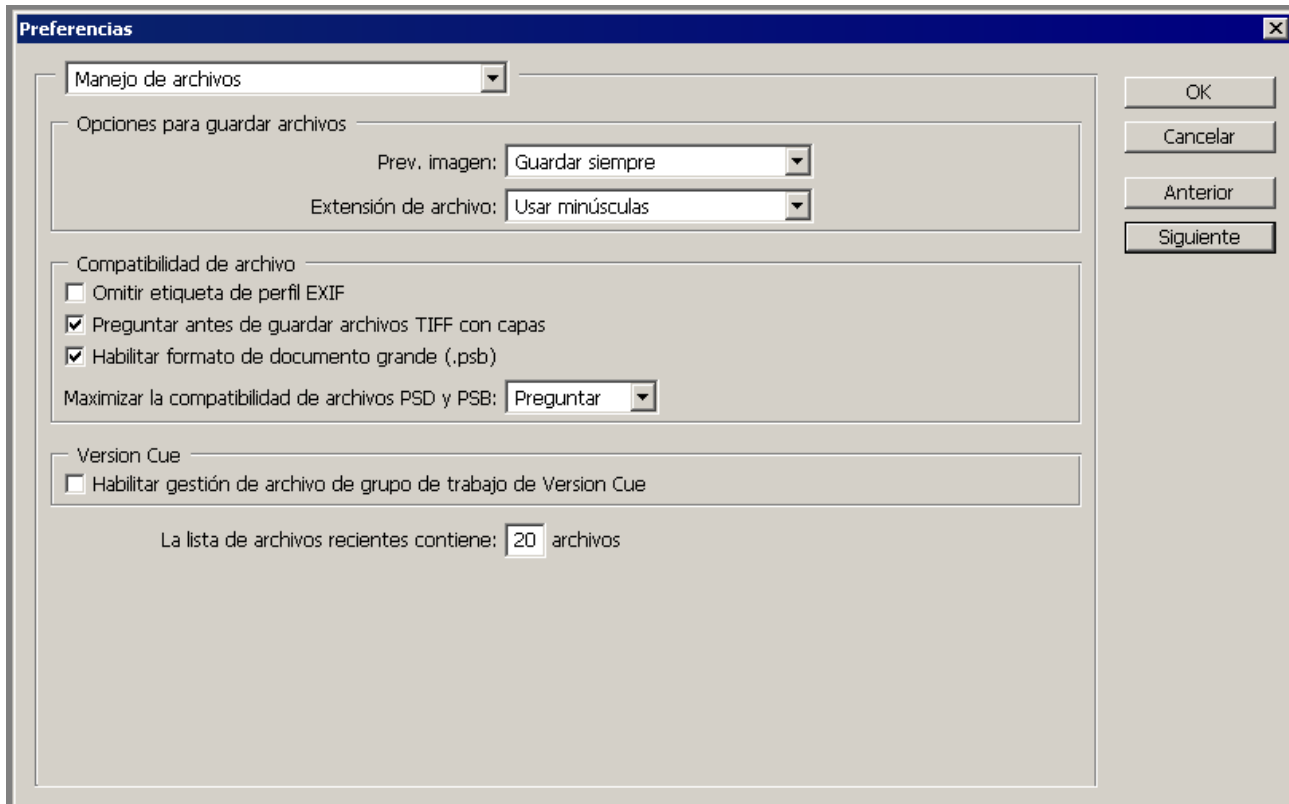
Preferencias

Manejo de archivos

Opciones para guardar archivos

Prev. imagen: Guardar siempre

Extensión de archivo: Usar minúsculas

Compatibilidad de archivo

Omitir etiqueta de perfil EXIF

Preguntar antes de guardar archivos TIFF con capas

Habilitar formato de documento grande (.psb)

Maximizar la compatibilidad de archivos PSD y PSB: Preguntar

Version Cue

Habilitar gestión de archivo de grupo de trabajo de Version Cue

La lista de archivos recientes contiene: 20 archivos

OK

Cancelar

Anterior

Siguiente